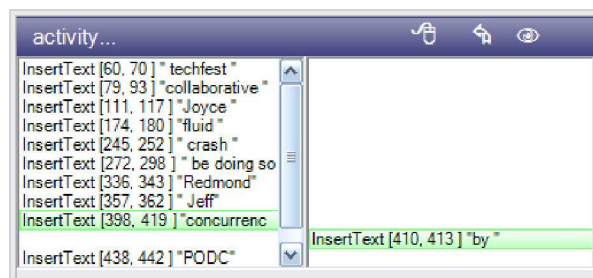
activity...

InsertText [60, 70 ] " techfest "
InsertText [79, 93 ] "collaborative "
InsertText [111, 117 ] "Joyce "
InsertText [174, 180 ] "fluid "
InsertText [245, 252 ] " crash "
InsertText [272, 298 ] " be doing so
InsertText [336, 343 ] "Redmond"
InsertText [357, 362 ] " Jeff"
InsertText [398, 419 ] "concurrenc
InsertText [438, 442 ] "PODC"

InsertText [410, 413 ] "by "